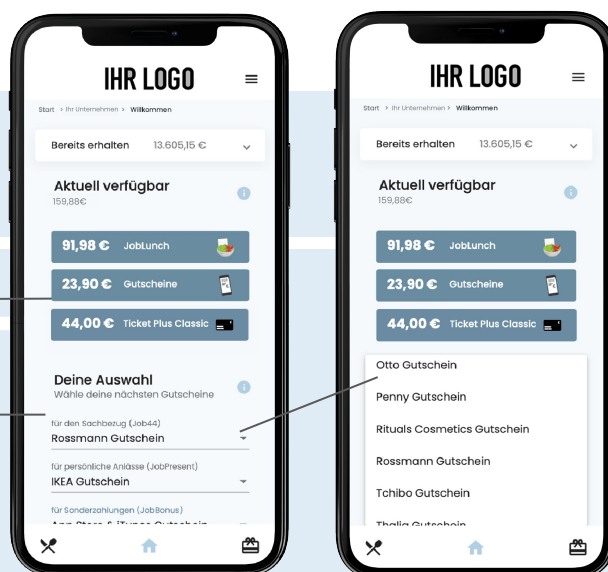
IHR LOGO

Start > Ihr Unternehmen > Willkommen

Bereits erhalten 13.605,15 €

Aktuell verfügbar
159,88€

91,98 € JobLunch

23,90 € Gutscheine

44,00 € Ticket Plus Classic

Deine Auswahl
Wähle deine nächsten Gutscheine

für den Sachbezug (Job44)
Rossmann Gutschein

für persönliche Anlässe (JobPresent)
IKEA Gutschein

für Sonderzahlungen (JobBonus)
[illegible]

IHR LOGO

Start > Ihr Unternehmen > Willkommen

Bereits erhalten 13.605,15 €

Aktuell verfügbar
159,88€

91,98 € JobLunch

23,90 € Gutscheine

44,00 € Ticket Plus Classic

Otto Gutschein

Penny Gutschein

Rituals Cosmetics Gutschein

Rossmann Gutschein

Tchibo Gutschein

Thalia Gutschein